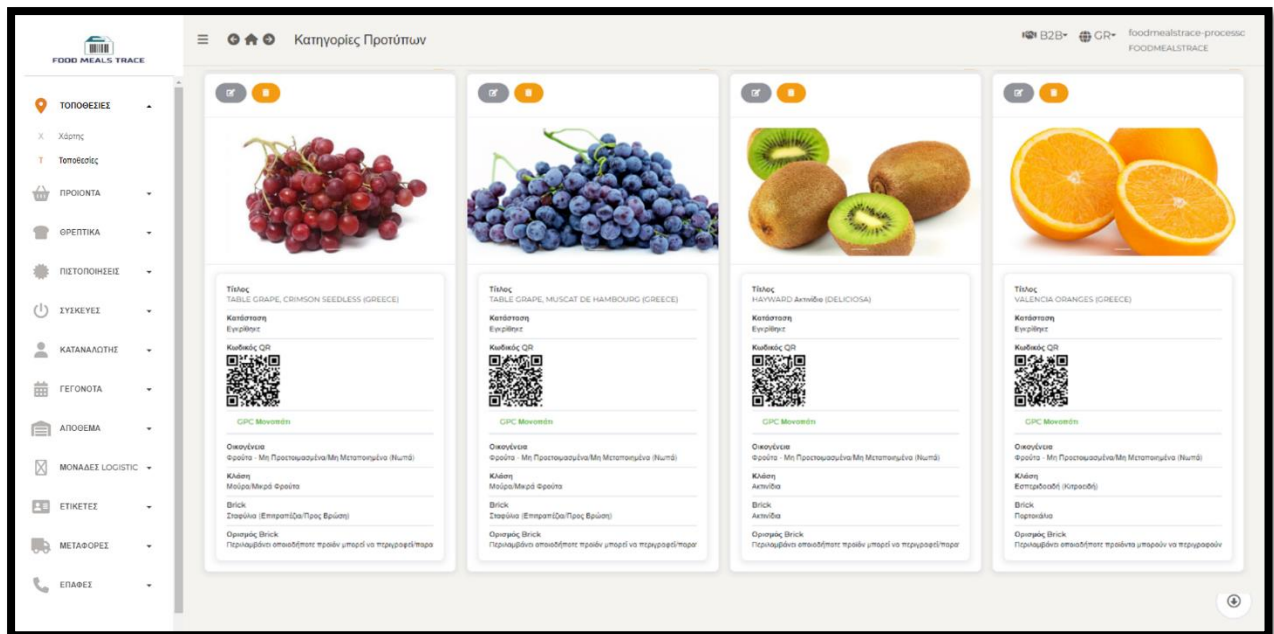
FOOD MEALS TRACE

Κατηγορίες Προτύπων

B2B GR foodmealstrace-processc FOODMEALSTRACE

ΤΟΠΟΘΕΣΙΕΣ
X Χάρτης
T Τοποθεσίες
ΠΡΟΙΟΝΤΑ
ΘΡΕΠΤΙΚΑ
ΠΙΣΤΟΠΟΙΗΣΕΙΣ
ΣΥΣΚΕΥΕΣ
ΚΑΤΑΝΑΛΩΤΗΣ
ΓΕΓΟΝΟΤΑ
ΑΠΟΘΕΜΑ
ΜΟΝΑΔΕΣ LOGISTIC
ΕΤΙΚΕΤΕΣ
ΜΕΤΑΦΟΡΕΣ
ΕΠΑΦΕΣ

Τίτλος
TABLE GRAPE, CRIMSON SEEDLESS (GREECE)
Κατάσταση
Εγκρίθηκε
Κωδικός QR
GPC Μονοπάτι
Οικογένεια
Φρούτα - Μη Προετοιμασμένα/Μη Μεταποιημένα (Νωπά)
Κλάση
Μούρα/Μικρά Φρούτα
Brick
Σταφύλια (Επιτραπέζια/Προς Βρώση)
Ορισμός Brick
Περιλαμβάνει οποιοδήποτε προϊόν μπορεί να περιγραφεί/παρα

Τίτλος
TABLE GRAPE, MUSCAT DE HAMBOURG (GREECE)
Κατάσταση
Εγκρίθηκε
Κωδικός QR
GPC Μονοπάτι
Οικογένεια
Φρούτα - Μη Προετοιμασμένα/Μη Μεταποιημένα (Νωπά)
Κλάση
Μούρα/Μικρά Φρούτα
Brick
Σταφύλια (Επιτραπέζια/Προς Βρώση)
Ορισμός Brick
Περιλαμβάνει οποιοδήποτε προϊόν μπορεί να περιγραφεί/παρα

Τίτλος
HAYWARD Ακτινίδιο (DELICIOSA)
Κατάσταση
Εγκρίθηκε
Κωδικός QR
GPC Μονοπάτι
Οικογένεια
Φρούτα - Μη Προετοιμασμένα/Μη Μεταποιημένα (Νωπά)
Κλάση
Ακτινίδια
Brick
Ακτινίδια
Ορισμός Brick
Περιλαμβάνει οποιοδήποτε προϊόν μπορεί να περιγραφεί/παρα

Τίτλος
VALENCIA ORANGES (GREECE)
Κατάσταση
Εγκρίθηκε
Κωδικός QR
GPC Μονοπάτι
Οικογένεια
Φρούτα - Μη Προετοιμασμένα/Μη Μεταποιημένα (Νωπά)
Κλάση
Εσπεριδοειδή (Κιτροειδή)
Brick
Πορτοκάλια
Ορισμός Brick
Περιλαμβάνει οποιοδήποτε προϊόντα μπορούν να περιγραφούν